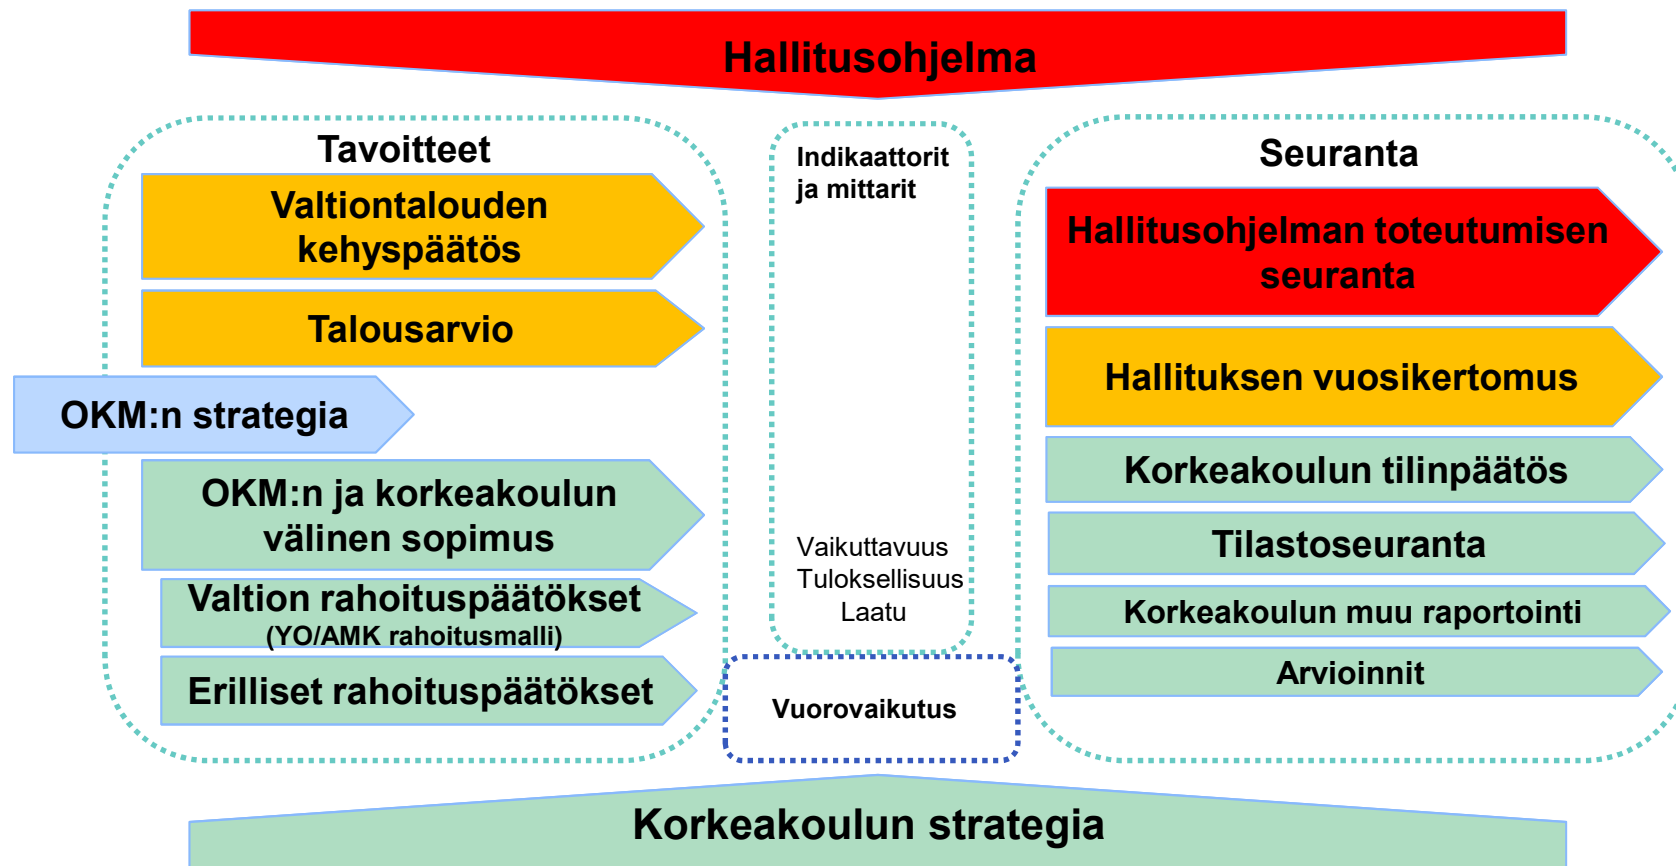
Hallitusohjelma

Tavoitteet

Valtiontalouden kehyspäätös

Talousarvio

OKM:n strategia

OKM:n ja korkeakoulun välinen sopimus

Valtion rahoituspäätökset (YO/AMK rahoitusmalli)

Erilliset rahoituspäätökset

Indikaattorit ja mittarit

Vaikuttavuus
Tuloksellisuus
Laatu

Vuorovaikutus

Seuranta

Hallitusohjelman toteutumisen seuranta

Hallituksen vuosikertomus

Korkeakoulun tilinpäätös

Tilastoseuranta

Korkeakoulun muu raportointi

Arvioinnit

Korkeakoulun strategia